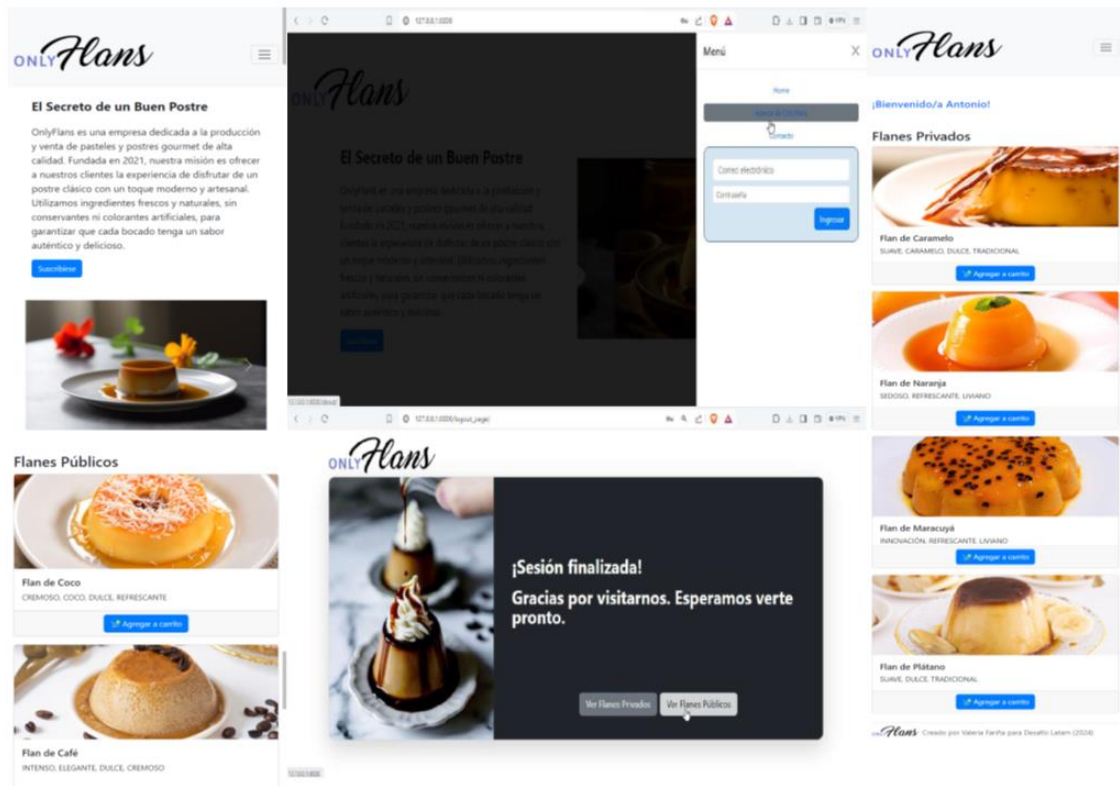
ONLY Flans

El Secreto de un Buen Postre

OnlyFlans es una empresa dedicada a la producción y venta de pasteles y postres gourmet de alta calidad. Fundada en 2021, nuestra misión es ofrecer a nuestros clientes la experiencia de disfrutar de un postre clásico con un toque moderno y artesanal. Utilizamos ingredientes frescos y naturales, sin conservantes ni colorantes artificiales, para garantizar que cada bocado tenga un sabor auténtico y delicioso.

Suscribirse

Flanes Públicos

Flan de Coco
CREMOSO, COCO, DULCE, REFRESCANTE
Agregar a carrito

Flan de Café
INTENSO, ELEGANTE, DULCE, CREMOSO

127.0.0.1:8000

ONLY Flans

El Secreto de un Buen Postre

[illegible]

Menú
Home
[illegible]
Contacto
Correo electrónico
Contraseña
Ingresar

127.0.0.1:8000/logout_page/

ONLY Flans

¡Sesión finalizada!

Gracias por visitarnos. Esperamos verte pronto.

Ver Flanes Privados
Ver Flanes Públicos

ONLY Flans

¡Bienvenido/a Antonio!

Flanes Privados

Flan de Caramelo
SUAVE, CARAMELO, DULCE, TRADICIONAL
Agregar a carrito

Flan de Naranja
SEDOSO, REFRESCANTE, LIVIANO
Agregar a carrito

Flan de Maracuyá
INNOVACIÓN, REFRESCANTE, LIVIANO
Agregar a carrito

Flan de Plátano
SUAVE, DULCE, TRADICIONAL
Agregar a carrito

ONLY Flans Creado por Valeria Fariña para Desafío Latam (2024)